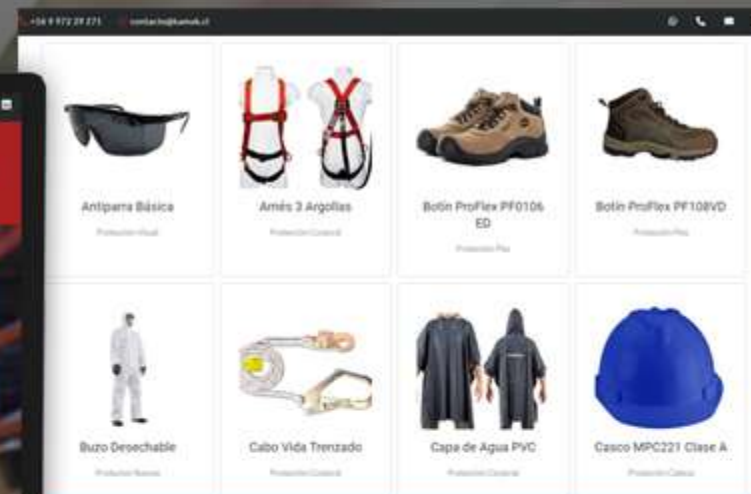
+56 9 972 29 271 contacto@kamak.cl

Antiparra Básica

Protección Visual

Arnés 3 Argollas

Protección Corporal

Botín ProFlex PF0106 ED

Protección Pies

Botín ProFlex PF108VD

Protección Pies

Buzo Desechable

Protección Buzos

Cabo Vida Trenzado

Protección Corporal

Capa de Agua PVC

Protección Corporal

Casco MPC221 Clase A

Protección Cabeza